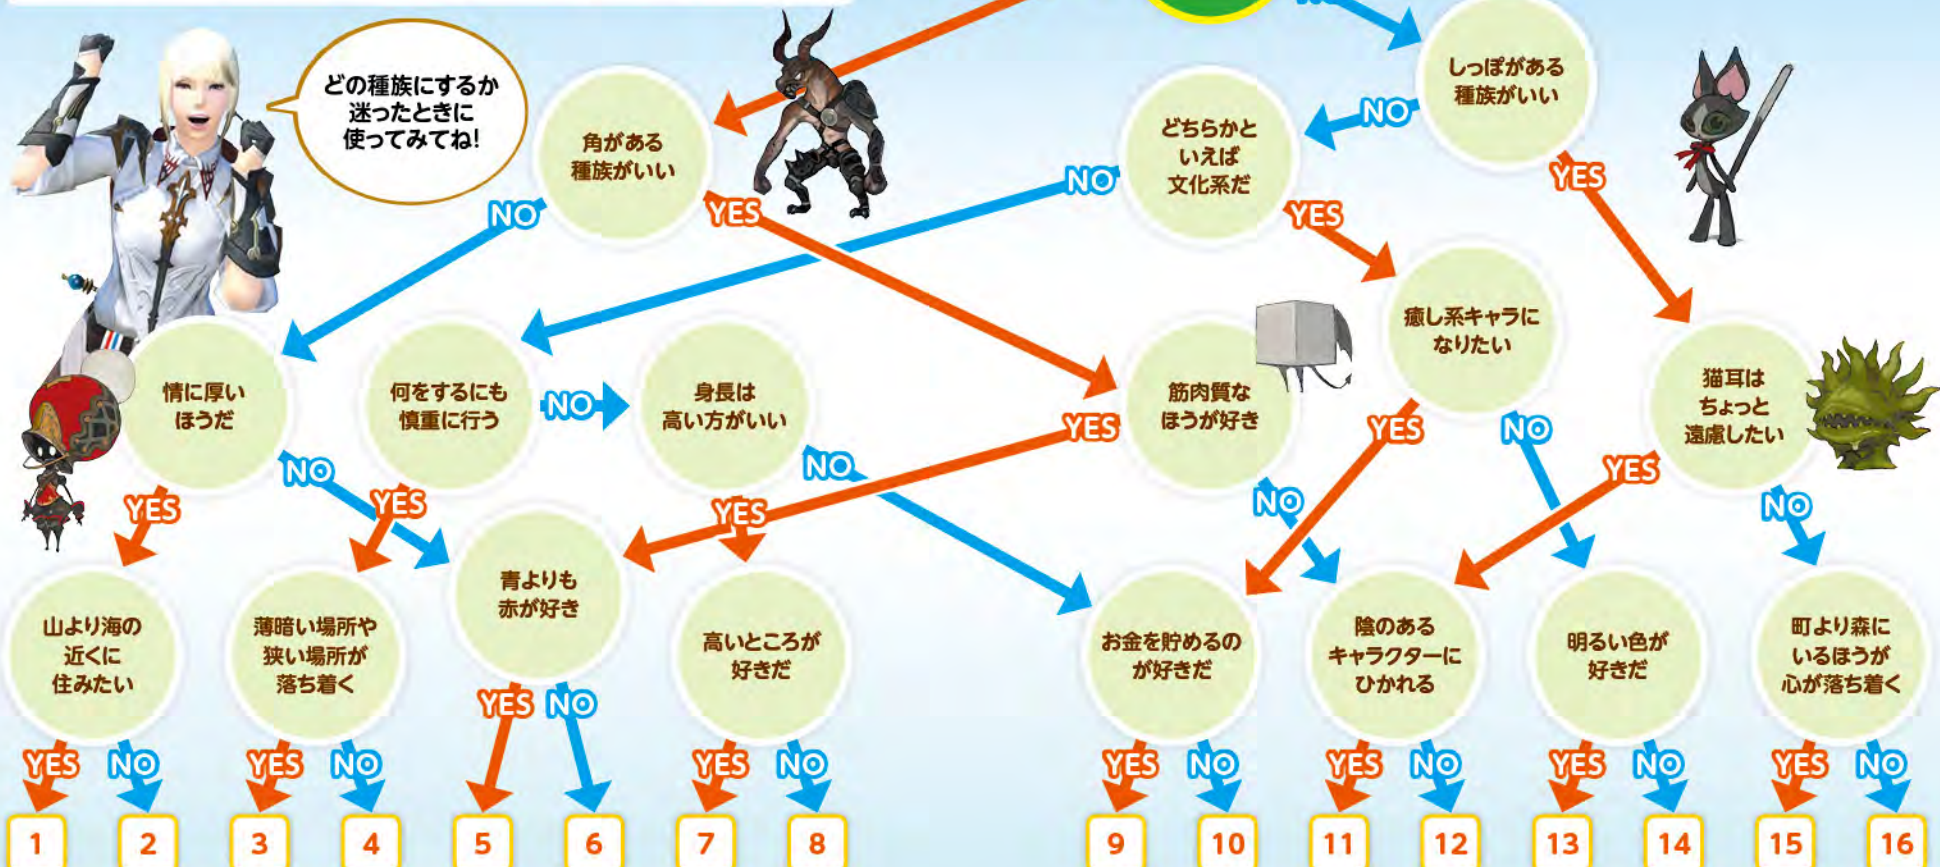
どの種族にするか迷ったときに使ってみてね!

角がある種族がいい

NO

YES

しっぽがある種族がいい

NO

YES

どちらかといえば文化系だ

NO

YES

情に厚いほうだ

何をするにも慎重に行う

NO

身長は高い方がいい

筋肉質なほうが好き

癒し系キャラになりたい

猫耳はちょっと遠慮したい

YES

NO

YES

NO

YES

YES

NO

YES

NO

YES

NO

山より海の近くに住みたい

薄暗い場所や狭い場所が落ち着く

青よりも赤が好き

高いところが好きだ

お金を貯めるのが好きだ

陰のあるキャラクターにひかれる

明るい色が好きだ

町より森にいるほうが心が落ち着く

YES NO YES NO YES NO YES NO YES NO YES NO YES NO YES NO

1 2 3 4 5 6 7 8 9 10 11 12 13 14 15 16